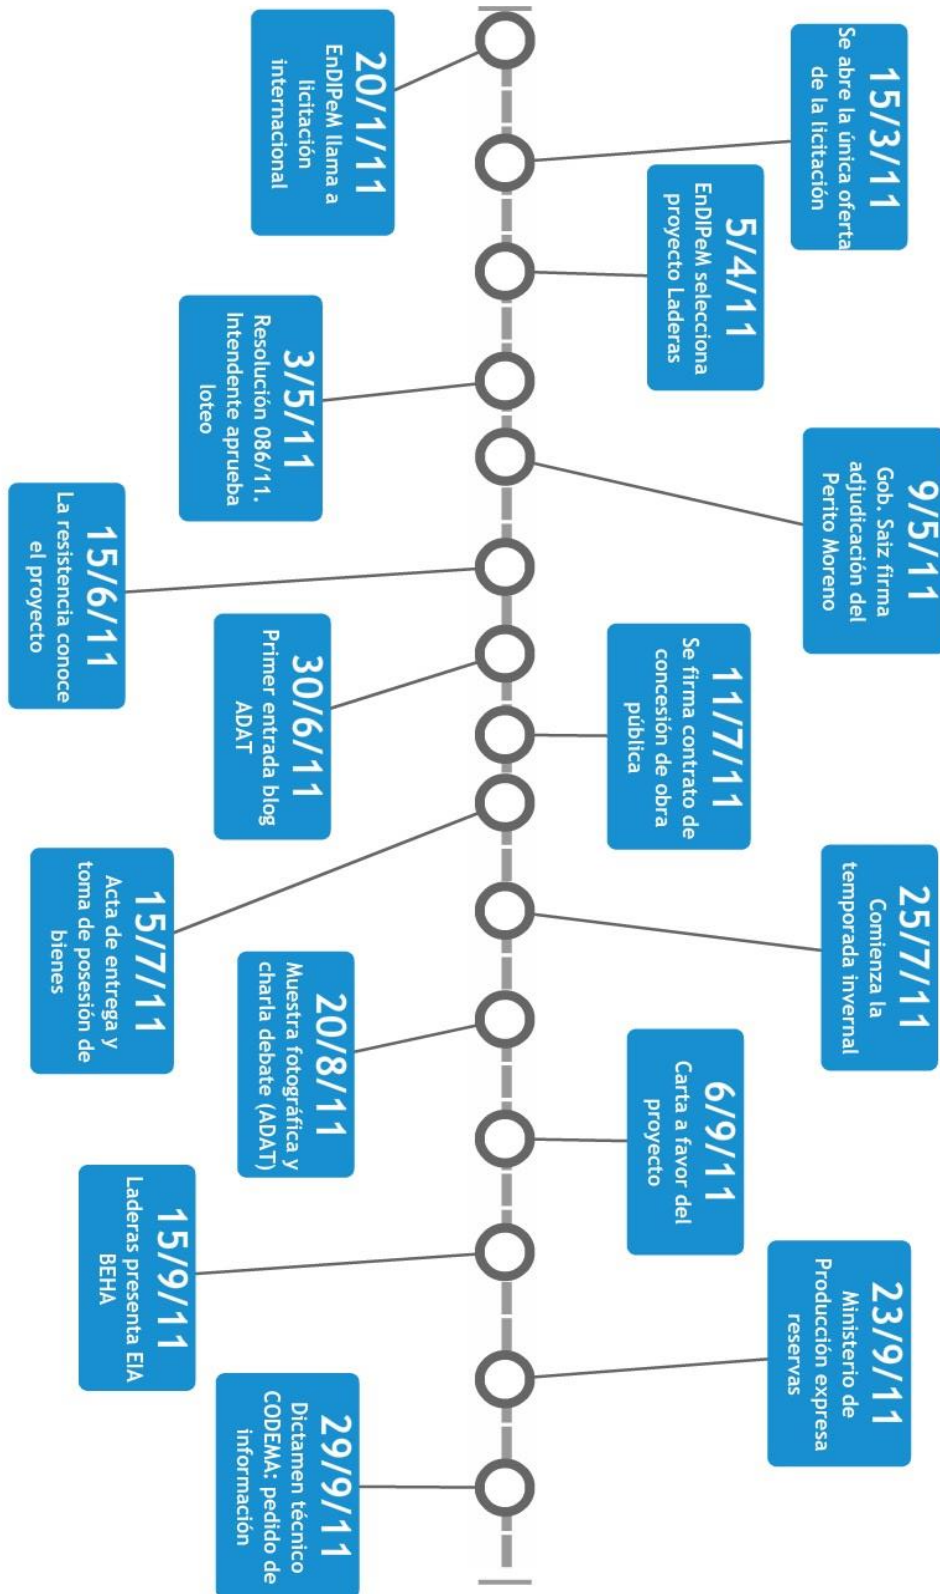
20/1/11
EnDIPeM llama a licitación internacional

15/3/11
Se abre la única oferta de la licitación

5/4/11
EnDIPeM selecciona proyecto Laderas

3/5/11
Resolución 086/11. Intendente aprueba loteo

9/5/11
Gob. Saiz firma adjudicación del Perito Moreno

15/6/11
La resistencia conoce el proyecto

30/6/11
Primer entrada blog ADAT

11/7/11
Se firma contrato de concesión de obra pública

15/7/11
Acta de entrega y toma de posesión de bienes

25/7/11
Comienza la temporada invernal

20/8/11
Muestra fotográfica y charla debate (ADAT)

6/9/11
Carta a favor del proyecto

15/9/11
Laderas presenta EIA BEHA

23/9/11
Ministerio de Producción expresa reservas

29/9/11
Dictamen técnico CODEMA: pedido de información